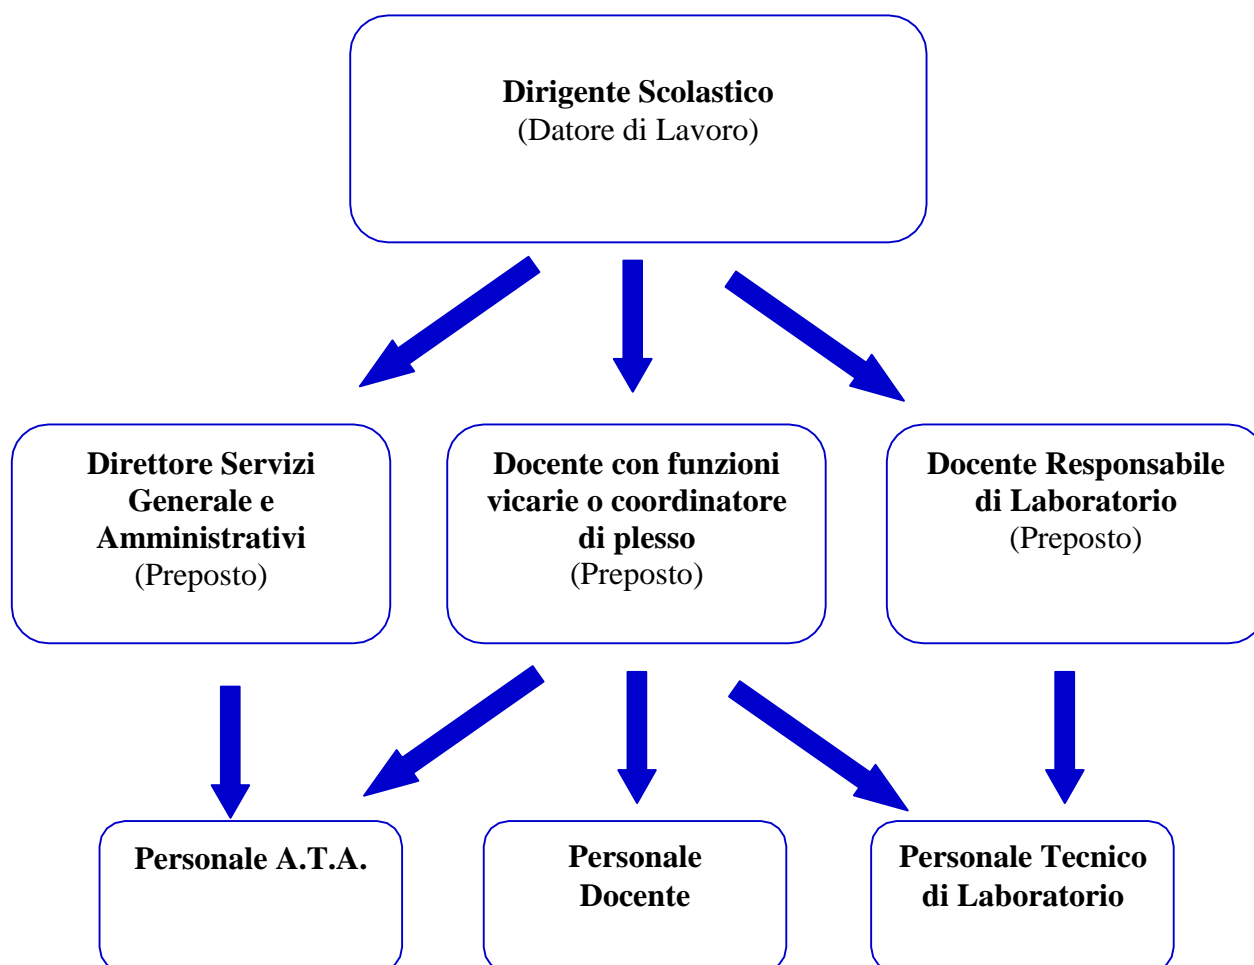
Dirigente Scolastico
(Datore di Lavoro)

Direttore Servizi Generale e Amministrativi
(Preposto)

Docente con funzioni vicarie o coordinatore di plesso
(Preposto)

Docente Responsabile di Laboratorio
(Preposto)

Personale A.T.A.

Personale Docente

Personale Tecnico di Laboratorio